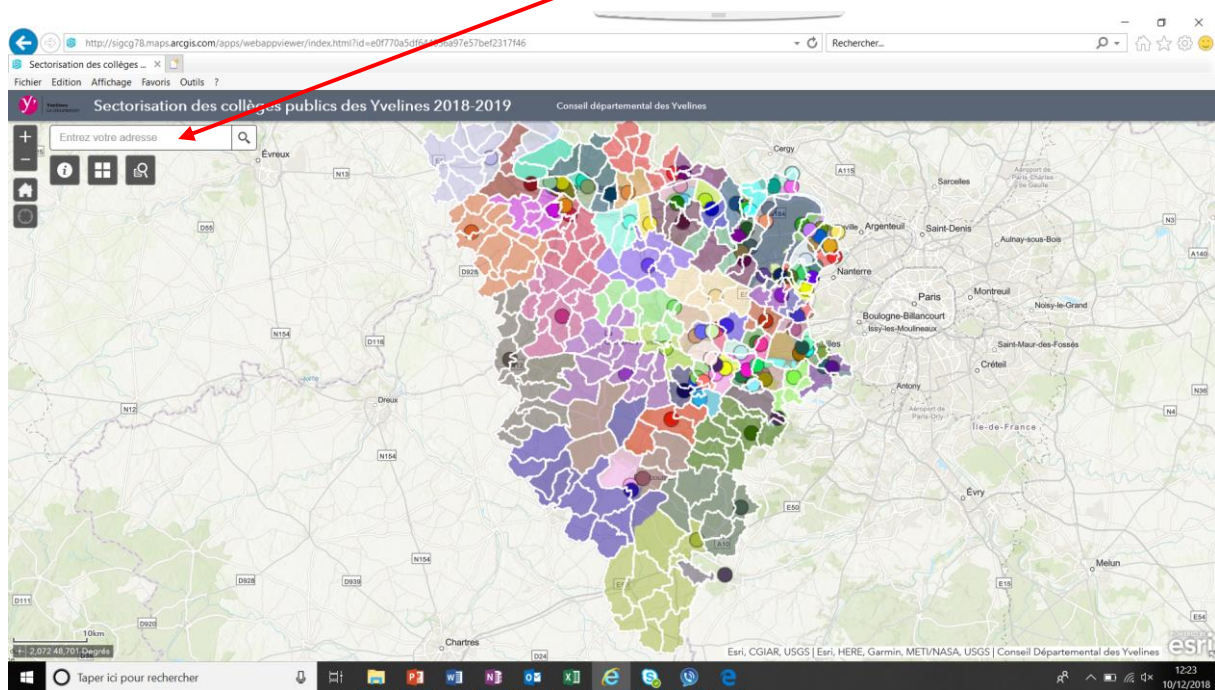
http://sigcg78.maps.arcgis.com/apps/webappviewer/index.html?id=e0f770a5df6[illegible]ba97e57bef2317f46
Rechercher...
Sectorisation des collèges ...
Fichier Edition Affichage Favoris Outils ?

Sectorisation des collèges publics des Yvelines 2018-2019
Conseil départemental des Yvelines

Entrez votre adresse

Évreux
N13
D55
D926
N154
D116
N12
Dreux
N154
D928
D939
N154
D111
D920
Chartres
D24
Cergy
A115
Sarcelles
Argenteuil
Saint-Denis
Aulnay-sous-Bois
N3
A140
Nanterre
Paris
Montreuil
Noisy-le-Grand
Boulogne-Billancourt
Issy-les-Moulineaux
Saint-Maur-des-Fossés
Créteil
Antony
N36
N4
Île-de-France
Évry
E50
A10
Melun
E15
E54
10km
2,072 48,701 Degrés
Esri, CGIAR, USGS | Esri, HERE, Garmin, METI/NASA, USGS | Conseil Départemental des Yvelines
esri

Taper ici pour rechercher
12:23
10/12/2018